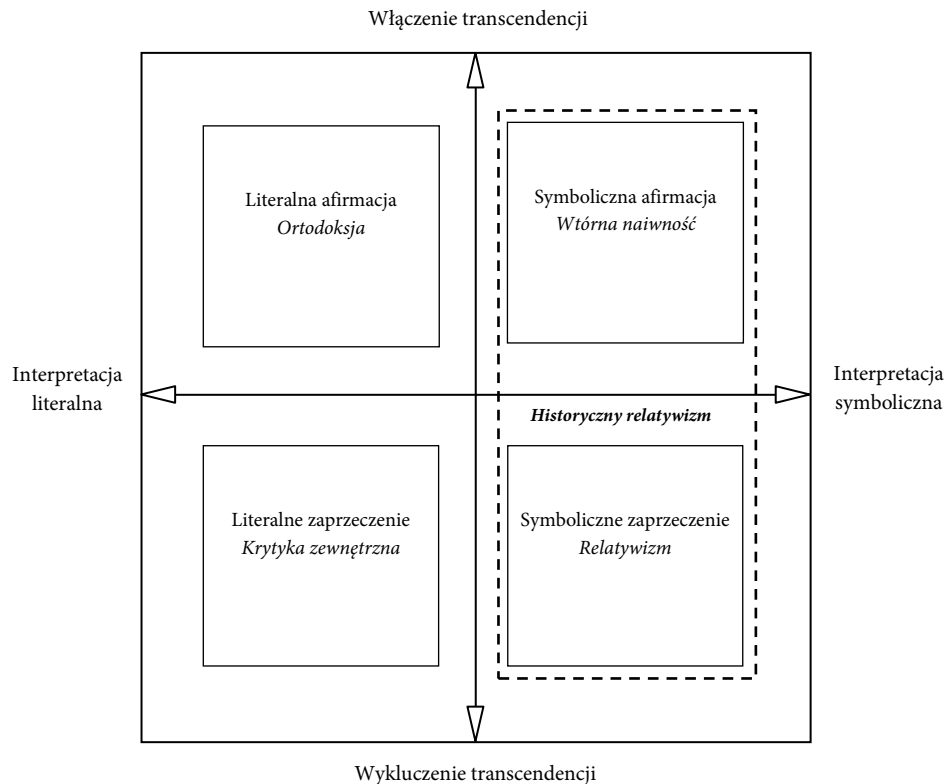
Włączenie transcendencji

Literalna afirmacja
*Ortodoksja*

Symboliczna afirmacja
*Wtórna naiwność*

Interpretacja literalna

Interpretacja symboliczna

***Historyczny relatywizm***

Literalne zaprzeczenie
*Krytyka zewnętrzna*

Symboliczne zaprzeczenie
*Relatywizm*

Wykluczenie transcendencji